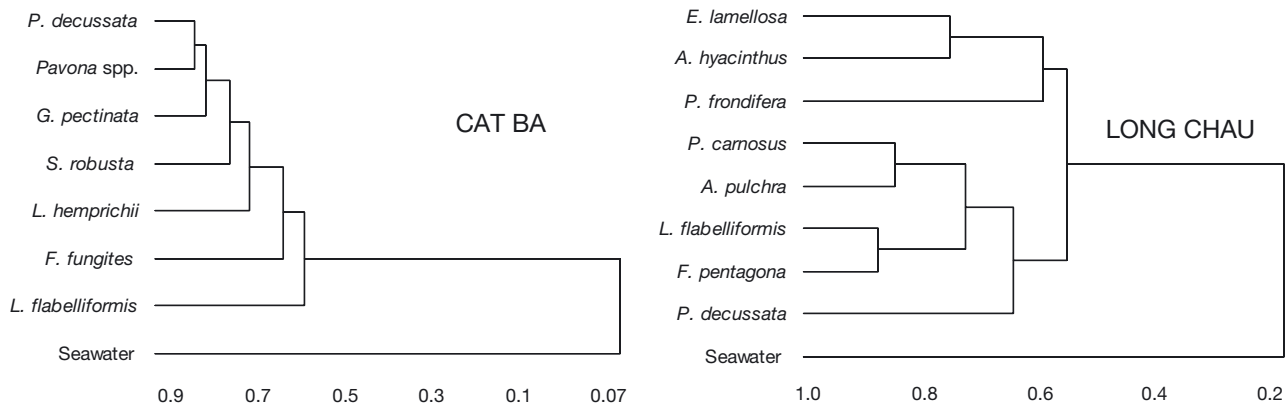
P. decussata
Pavona spp.
G. pectinata
S. robusta
L. hemprichii
F. fungites
L. flabelliformis
Seawater

CAT BA

0.9 0.7 0.5 0.3 0.1 0.07

E. lamellosa
A. hyacinthus
P. frondifera
P. carnosus
A. pulchra
L. flabelliformis
F. pentagona
P. decussata
Seawater

LONG CHAU

1.0 0.8 0.6 0.4 0.2